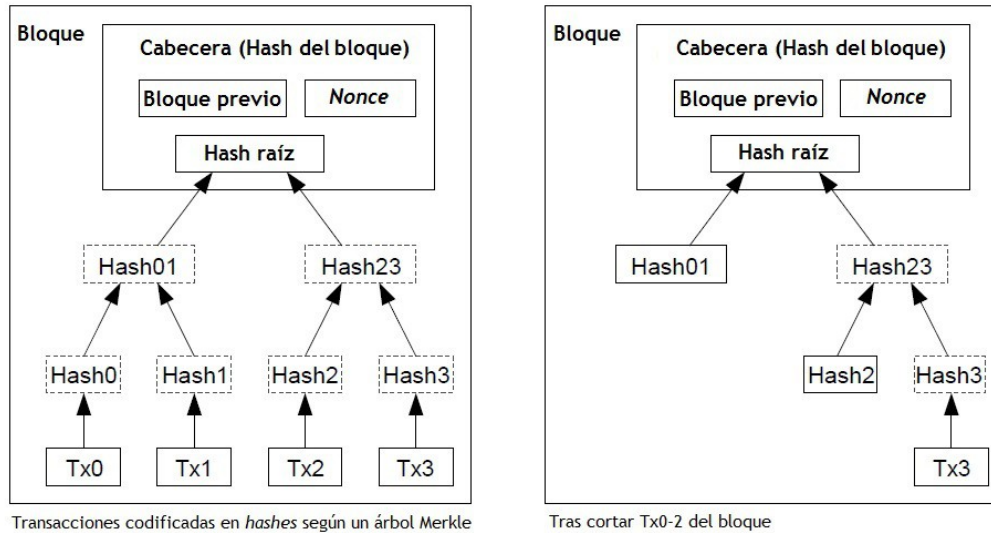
Bloque

Cabecera (Hash del bloque)

Bloque previo

*Nonce*

Hash raíz

Hash01

Hash23

Hash0

Hash1

Hash2

Hash3

Tx0

Tx1

Tx2

Tx3

Transacciones codificadas en *hashes* según un árbol Merkle

Bloque

Cabecera (Hash del bloque)

Bloque previo

*Nonce*

Hash raíz

Hash01

Hash23

Hash2

Hash3

Tx3

Tras cortar Tx0-2 del bloque